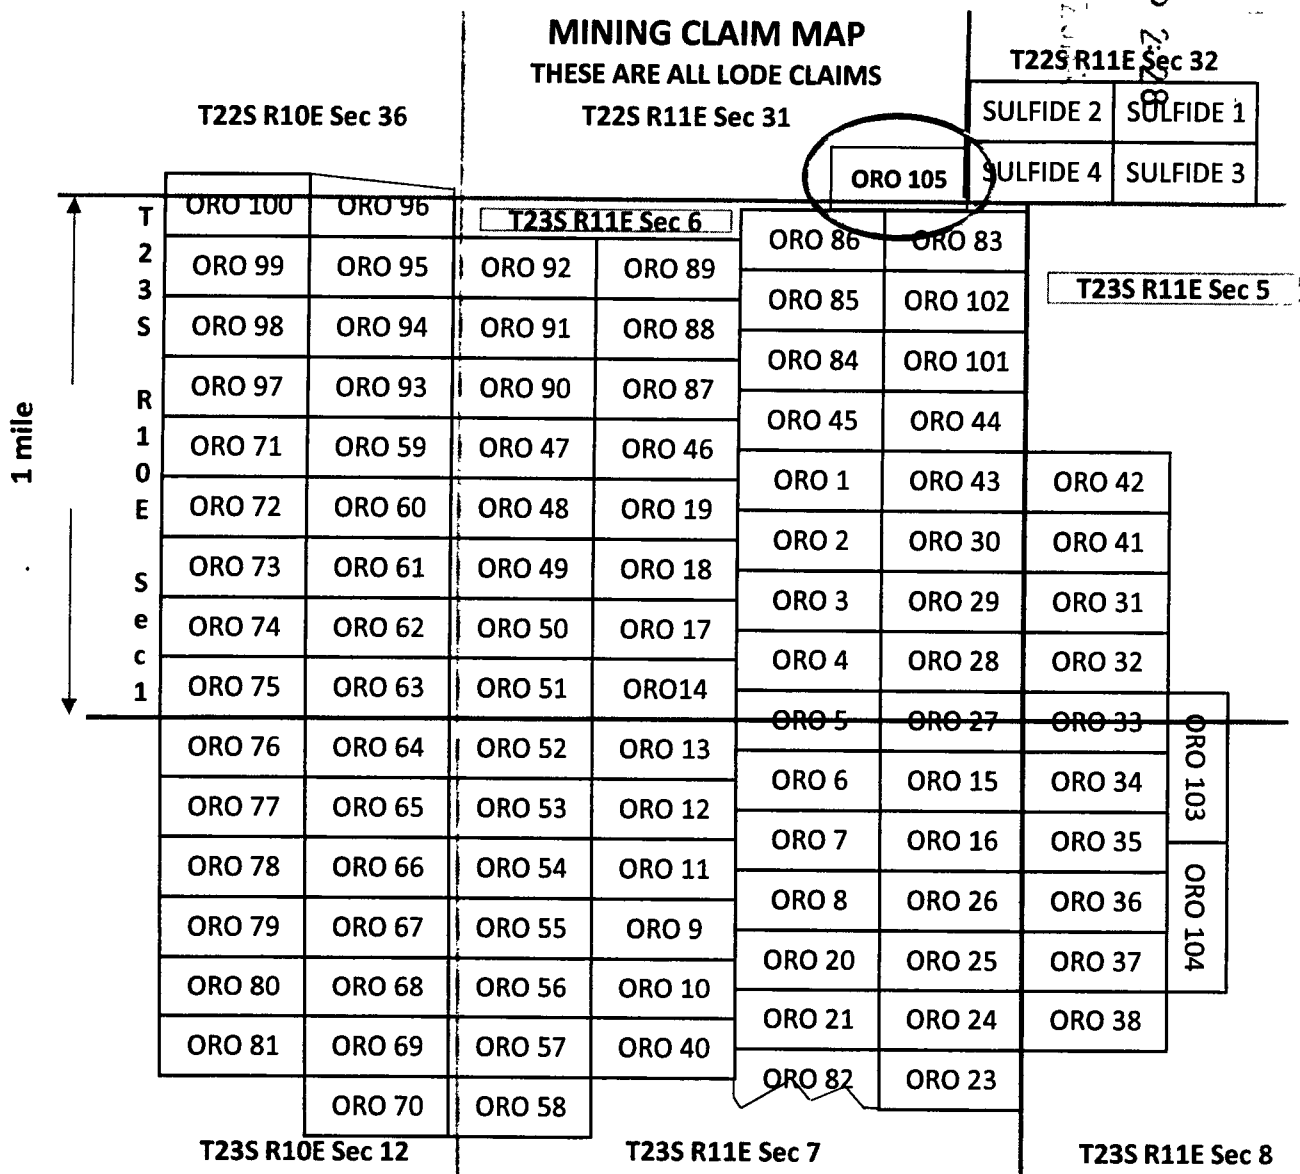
MINING CLAIM MAP
THESE ARE ALL LODE CLAIMS

T22S R10E Sec 36

T22S R11E Sec 31

T22S R11E Sec 32

SULFIDE 2 SULFIDE 1
SULFIDE 4 SULFIDE 3

ORO 105

1 mile

T 23 S R 10 E Sec 1

ORO 100 ORO 96
ORO 99 ORO 95
ORO 98 ORO 94
ORO 97 ORO 93
ORO 71 ORO 59
ORO 72 ORO 60
ORO 73 ORO 61
ORO 74 ORO 62
ORO 75 ORO 63
ORO 76 ORO 64
ORO 77 ORO 65
ORO 78 ORO 66
ORO 79 ORO 67
ORO 80 ORO 68
ORO 81 ORO 69
ORO 70

T23S R11E Sec 6

ORO 92 ORO 89
ORO 91 ORO 88
ORO 90 ORO 87
ORO 47 ORO 46
ORO 48 ORO 19
ORO 49 ORO 18
ORO 50 ORO 17
ORO 51 ORO14
ORO 52 ORO 13
ORO 53 ORO 12
ORO 54 ORO 11
ORO 55 ORO 9
ORO 56 ORO 10
ORO 57 ORO 40
ORO 58

ORO 86 ORO 83
ORO 85 ORO 102
ORO 84 ORO 101
ORO 45 ORO 44
ORO 1 ORO 43 ORO 42
ORO 2 ORO 30 ORO 41
ORO 3 ORO 29 ORO 31
ORO 4 ORO 28 ORO 32
ORO 5 ORO 27 ORO 33
ORO 6 ORO 15 ORO 34
ORO 7 ORO 16 ORO 35
ORO 8 ORO 26 ORO 36
ORO 20 ORO 25 ORO 37
ORO 21 ORO 24 ORO 38
ORO 82 ORO 23

ORO 103
ORO 104

T23S R11E Sec 5

T23S R10E Sec 12
T23S R11E Sec 7
T23S R11E Sec 8